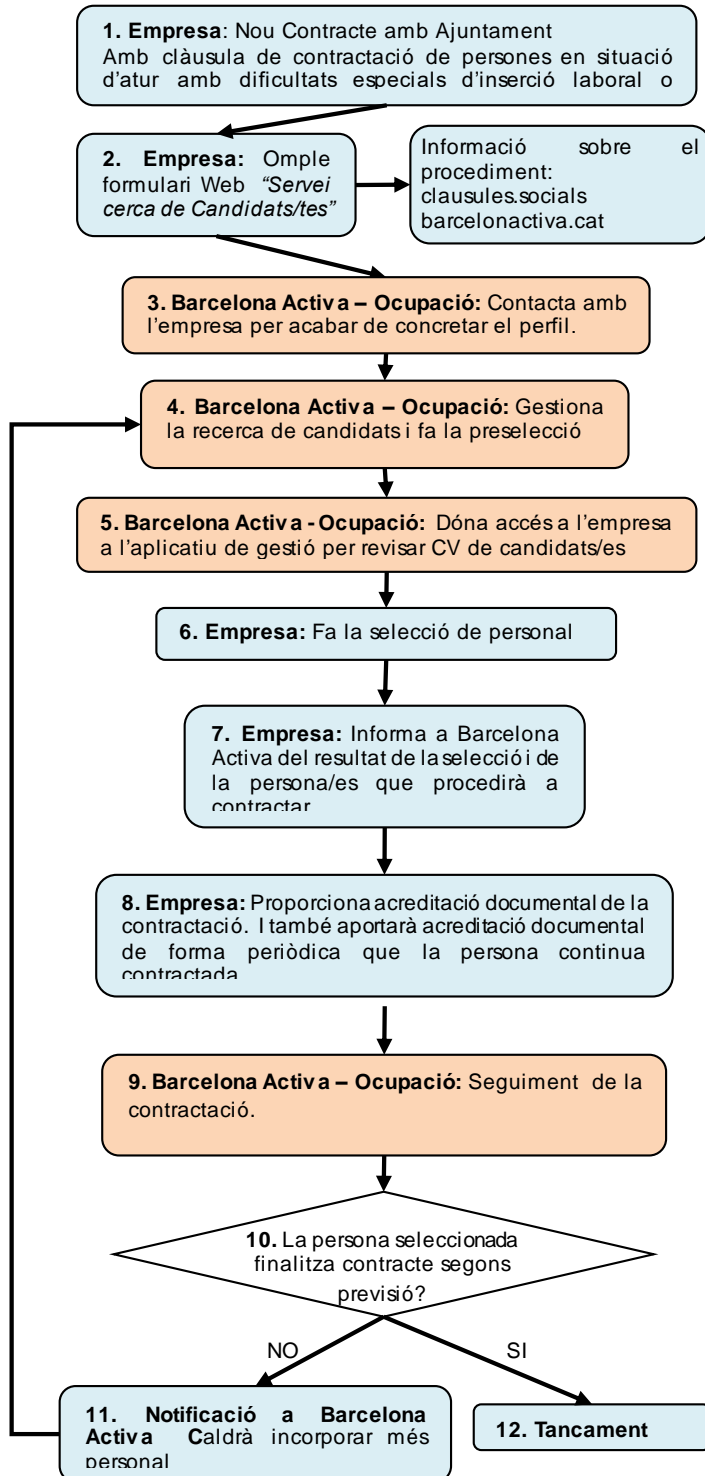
**1. Empresa**: Nou Contracte amb Ajuntament
Amb clàusula de contractació de persones en situació d'atur amb dificultats especials d'inserció laboral o

**2. Empresa:** Omple formulari Web *"Servei cerca de Candidats/tes"*

Informació sobre el procediment: clausules.socials barcelonactiva.cat

**3. Barcelona Activa – Ocupació:** Contacta amb l'empresa per acabar de concretar el perfil.

**4. Barcelona Activa – Ocupació:** Gestiona la recerca de candidats i fa la preselecció

**5. Barcelona Activa - Ocupació:** Dóna accés a l'empresa a l'aplicatiu de gestió per revisar CV de candidats/es

**6. Empresa:** Fa la selecció de personal

**7. Empresa:** Informa a Barcelona Activa del resultat de la selecció i de la persona/es que procedirà a contractar

**8. Empresa:** Proporciona acreditació documental de la contractació. I també aportarà acreditació documental de forma periòdica que la persona continua contractada

**9. Barcelona Activa – Ocupació:** Seguiment de la contractació.

**10.** La persona seleccionada finalitza contracte segons previsió?

NO

SI

**11. Notificació a Barcelona Activa** **C**aldrà incorporar més personal

**12. Tancament**